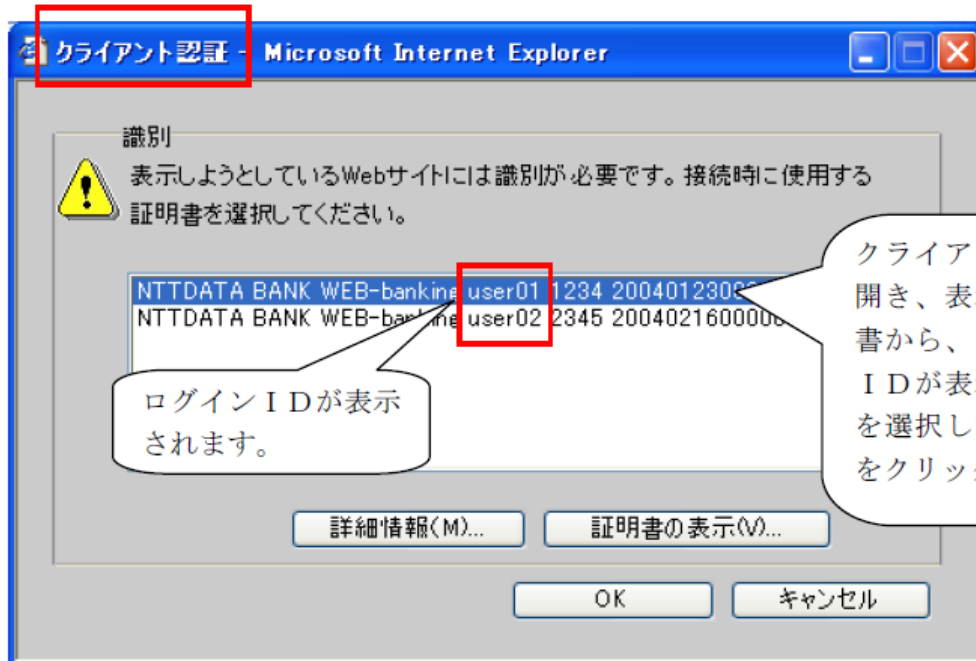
クライアント認証 - Microsoft Internet Explorer

識別

表示しようとしているWebサイトには識別が必要です。接続時に使用する証明書を選択してください。

NTTDATA BANK WEB-banking user01 1234 20040123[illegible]
NTTDATA BANK WEB-banking user02 2345 20040216000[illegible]

ログインＩＤが表示されます。

クライア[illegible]
開き、表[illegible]
書から、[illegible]
ＩＤが表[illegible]
を選択し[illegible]
をクリッ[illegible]

詳細情報(M)...

証明書の表示(V)...

OK

キャンセル